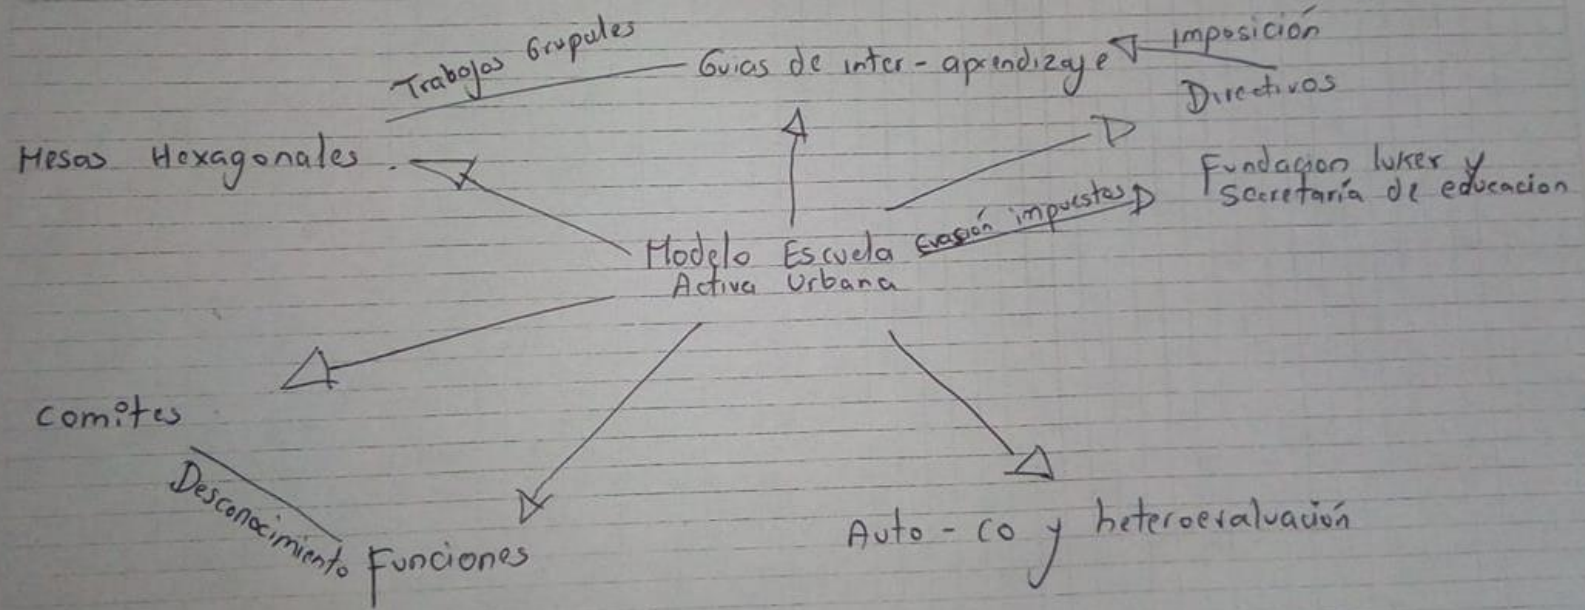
Trabajos Grupales

Guias de inter - aprendizaje

Imposición

Directivos

Mesas Hexagonales

Fundacion luker y Secretaria de educacion

Evasión impuestos

Modelo Escuela Activa Urbana

comites

Desconocimiento

Funciones

Auto - co y heteroevaluación